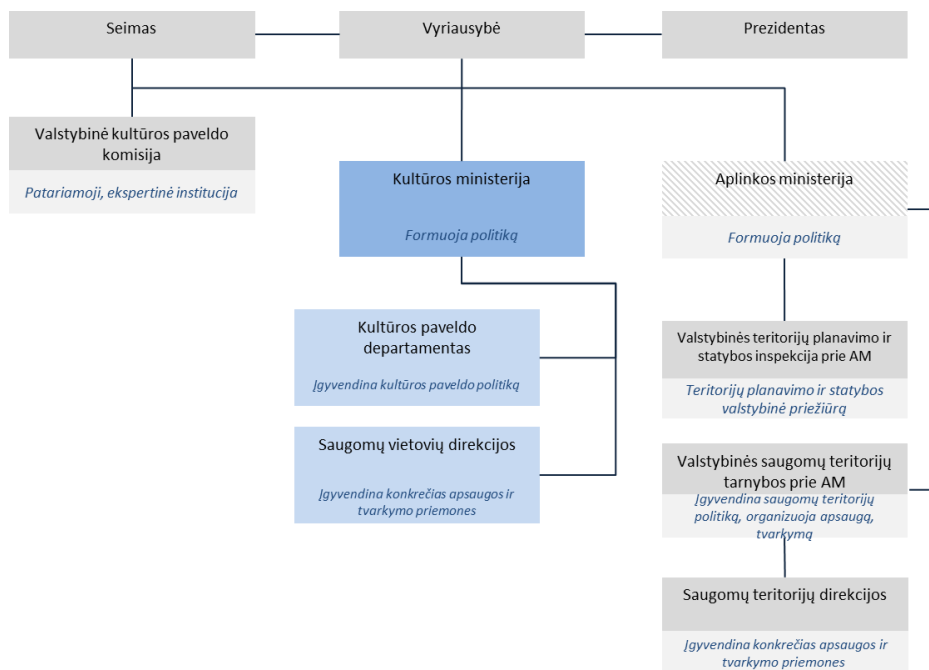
Seimas

Vyriausybė

Prezidentas

Valstybinė kultūros paveldo komisija

Patariamoji, ekspertinė institucija

Kultūros ministerija

Formuoja politiką

Aplinkos ministerija

Formuoja politiką

Kultūros paveldo departamentas

Įgyvendina kultūros paveldo politiką

Saugomų vietovių direkcijos

Įgyvendina konkrečias apsaugos ir tvarkymo priemones

Valstybinės teritorijų planavimo ir statybos inspekcija prie AM

Teritorijų planavimo ir statybos valstybinė priežiūra

Valstybinės saugomų teritorijų tarnybos prie AM

Įgyvendina saugomų teritorijų politiką, organizuoja apsaugą, tvarkymą

Saugomų teritorijų direkcijos

Įgyvendina konkrečias apsaugos ir tvarkymo priemones